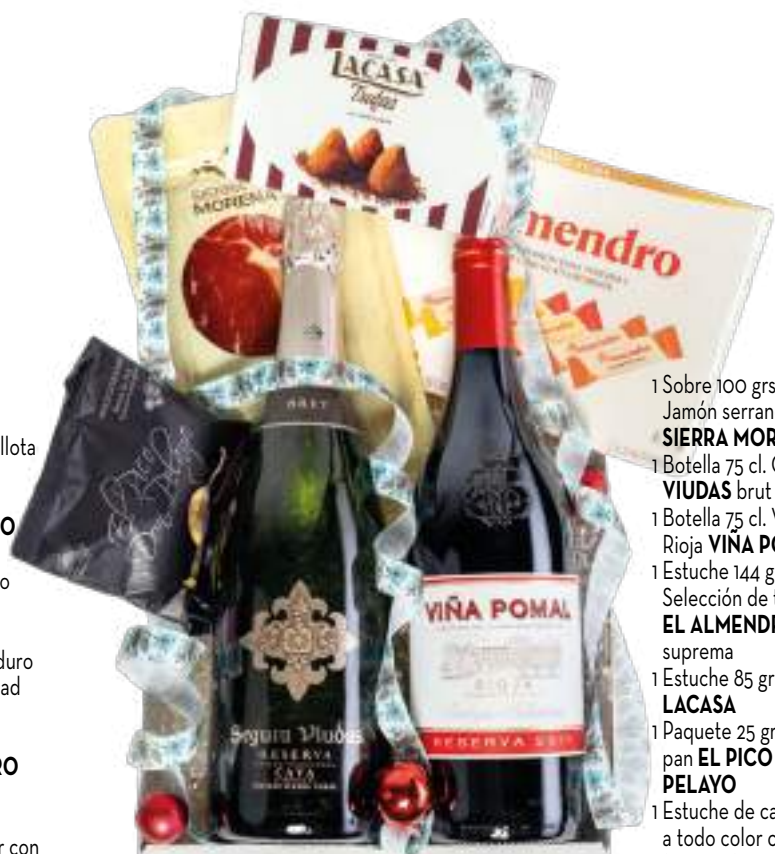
llota

O

o

duro
ad

RO

r con

LACASA
Trufas

SIERRA
MORENA

nendro

BRUT

Segura Viudas
RESERVA
CAVA

VIÑA POMAL
RIOJA
RESERVA

1 Sobre 100 grs
Jamón serran
SIERRA MOR
1 Botella 75 cl. C
VIUDAS brut
1 Botella 75 cl. V
Rioja VIÑA PO
1 Estuche 144 g
Selección de t
EL ALMENDR
suprema
1 Estuche 85 gr
LACASA
1 Paquete 25 gr
pan EL PICO
PELAYO
1 Estuche de ca
a todo color c